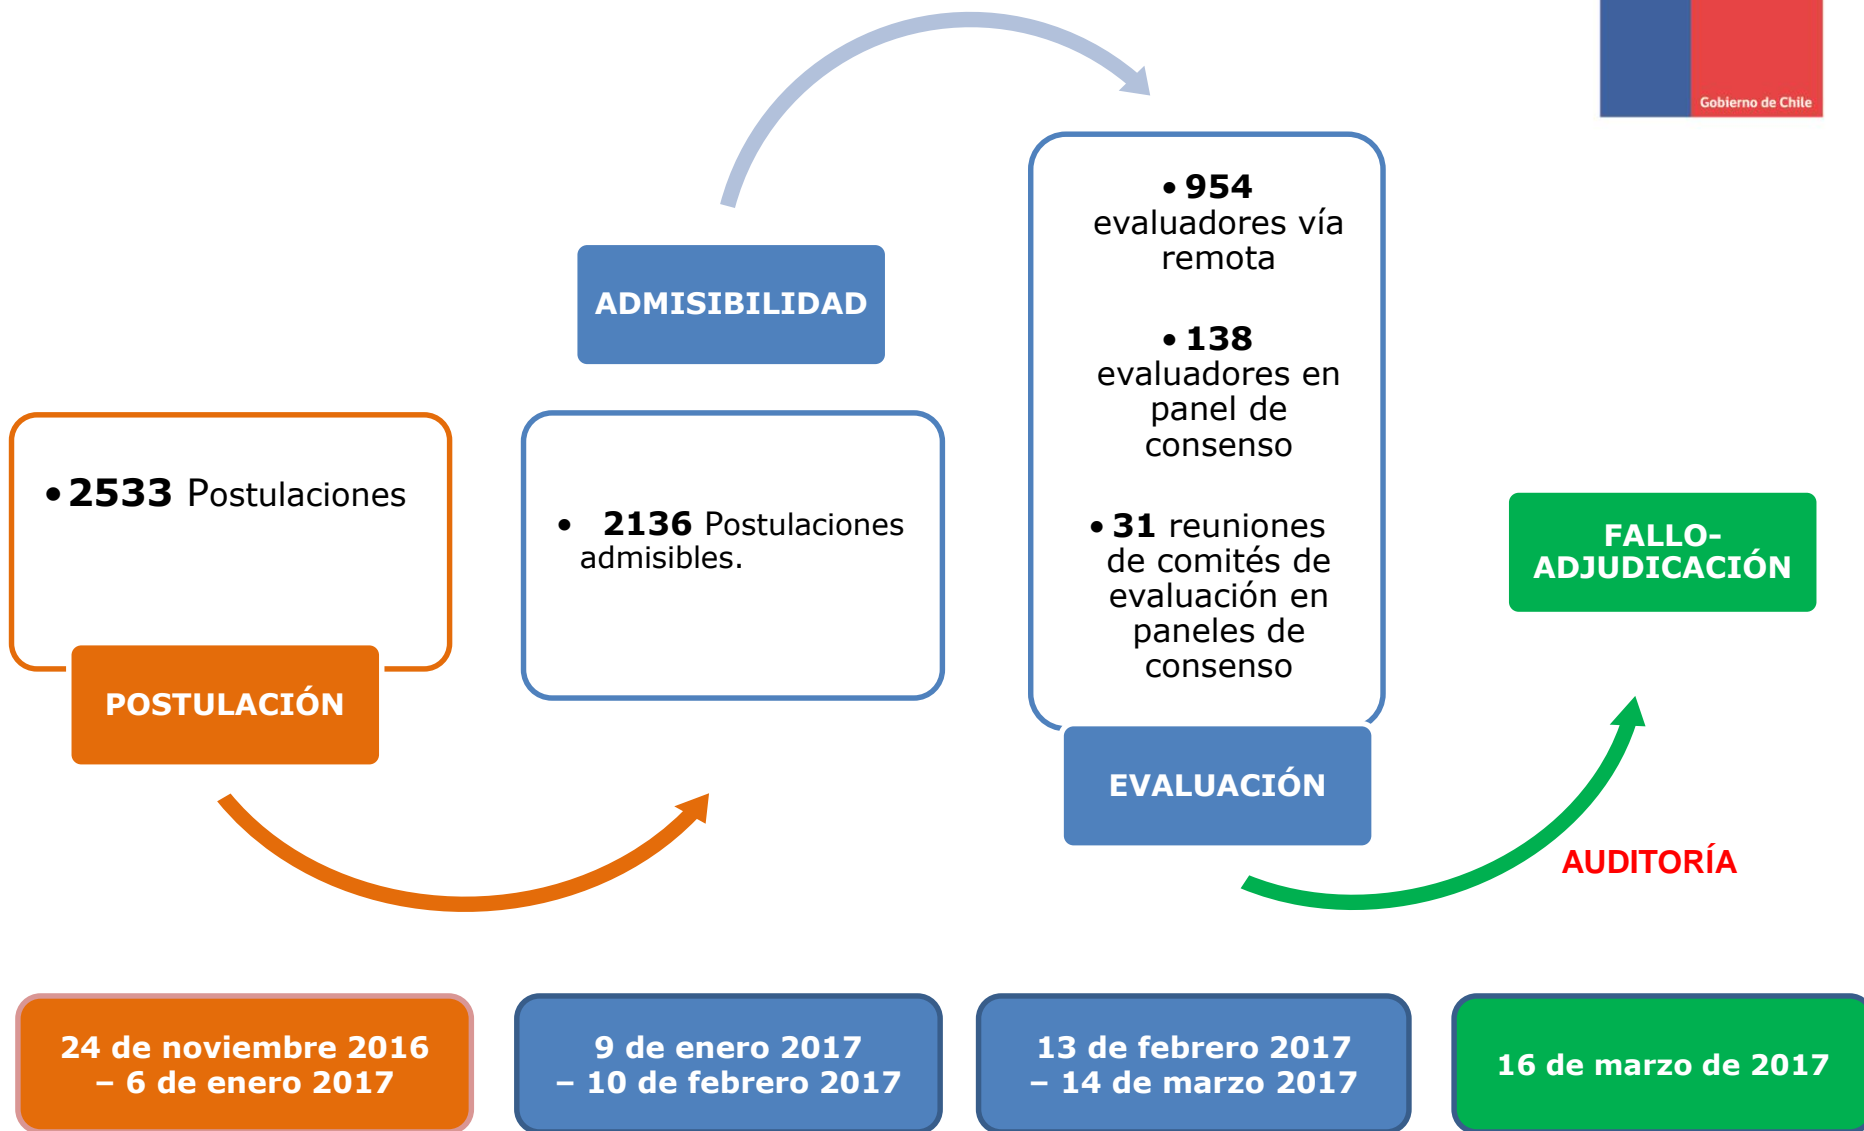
Gobierno de Chile

ADMISIBILIDAD

• 954 evaluadores vía remota

• 138 evaluadores en panel de consenso

• 31 reuniones de comités de evaluación en paneles de consenso

• 2533 Postulaciones

POSTULACIÓN

• 2136 Postulaciones admisibles.

EVALUACIÓN

FALLO-ADJUDICACIÓN

AUDITORÍA

24 de noviembre 2016 – 6 de enero 2017

9 de enero 2017 – 10 de febrero 2017

13 de febrero 2017 – 14 de marzo 2017

16 de marzo de 2017